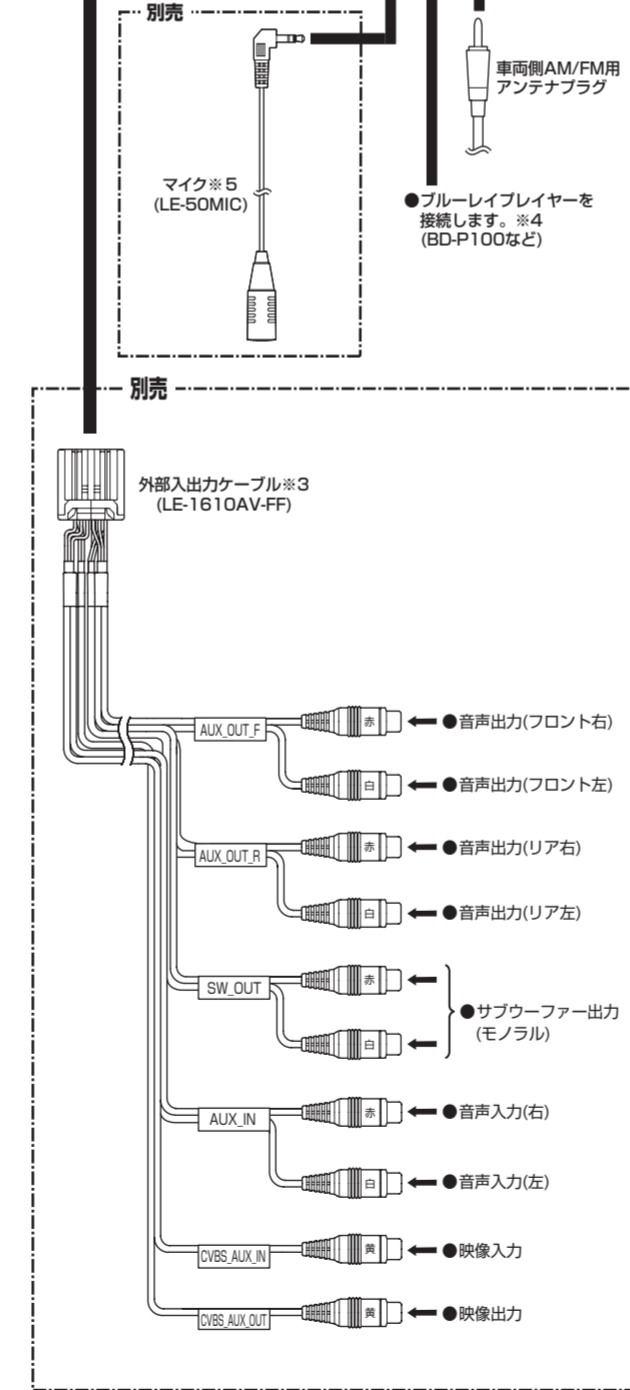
別売

マイク※5
(LE-50MIC)

車両側AM/FM用
アンテナプラグ

●ブルーレイプレイヤーを
接続します。※4
(BD-P100など)

別売

外部入出力ケーブル※3
(LE-1610AV-FF)

AUX_OUT_F
赤
●音声出力(フロント右)
白
●音声出力(フロント左)

AUX_OUT_R
赤
●音声出力(リア右)
白
●音声出力(リア左)

SW_OUT
赤
白
●サブウーファー出力
(モノラル)

AUX_IN
赤
●音声入力(右)
白
●音声入力(左)

CVBS_AUX_IN
黄
●映像入力

CVBS_AUX_OUT
黄
●映像出力